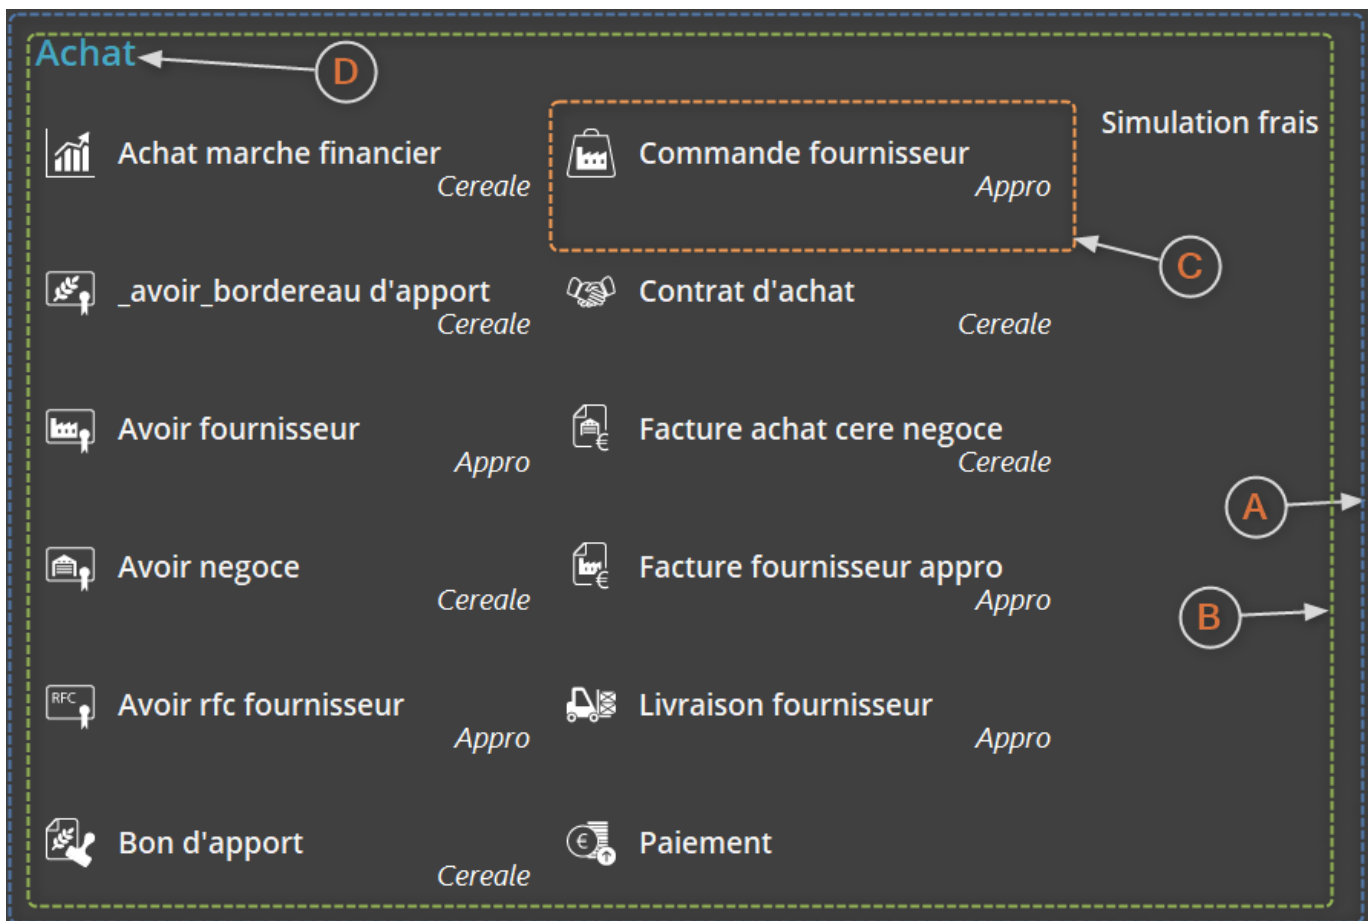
Achat
D

Simulation frais

Achat marche financier
Cereale

Commande fournisseur
Appro

C

_avoir_bordereau d'apport
Cereale

Contrat d'achat
Cereale

Avoir fournisseur
Appro

Facture achat cere negoce
Cereale

A

Avoir negoce
Cereale

Facture fournisseur appro
Appro

B

RFC
Avoir rfc fournisseur
Appro

Livraison fournisseur
Appro

Bon d'apport
Cereale

€
Paiement